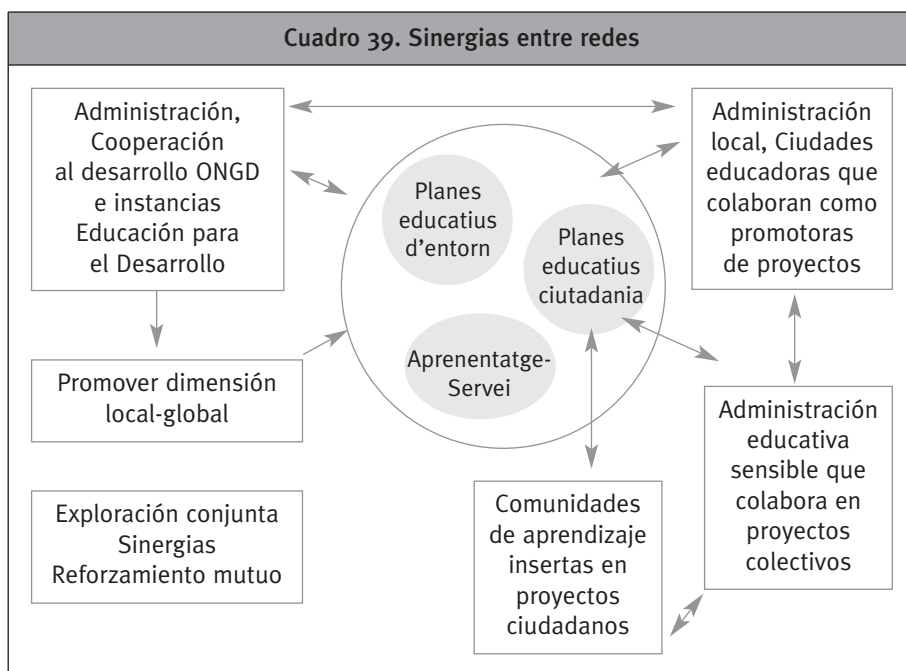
Cuadro 39. Sinergias entre redes

Administración, Cooperación al desarrollo ONGD e instancias Educación para el Desarrollo

Administración local, Ciudades educadoras que colaboran como promotoras de proyectos

Planes educatius d'entorn

Planes educatius ciutadania

Aprenentatge-Servei

Promover dimensión local-global

Administración educativa sensible que colabora en proyectos colectivos

Exploración conjunta Sinergias Reforzamiento mutuo

Comunidades de aprendizaje insertas en proyectos ciudadanos